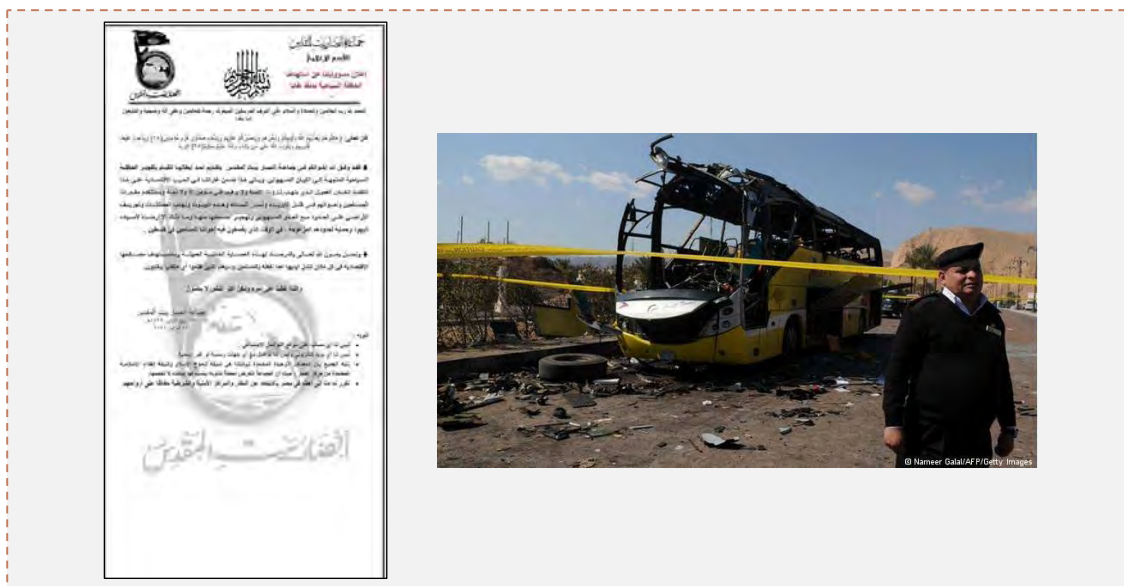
جماعة أنصار بيت المقدس
القسم الإعلامي
إعلان مسؤوليتنا عن استهداف الحافلة السياحية بمنطقة طابا
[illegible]
الحمد لله رب العالمين والصلاة والسلام على أشرف المرسلين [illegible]
قال تعالى: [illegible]
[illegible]
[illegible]
والله غالب على أمره ولكن أكثر الناس لا يعلمون
جماعة أنصار بيت المقدس
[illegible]
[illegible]
أنصار بيت المقدس
© Nameer Galal/AFP/Getty Images